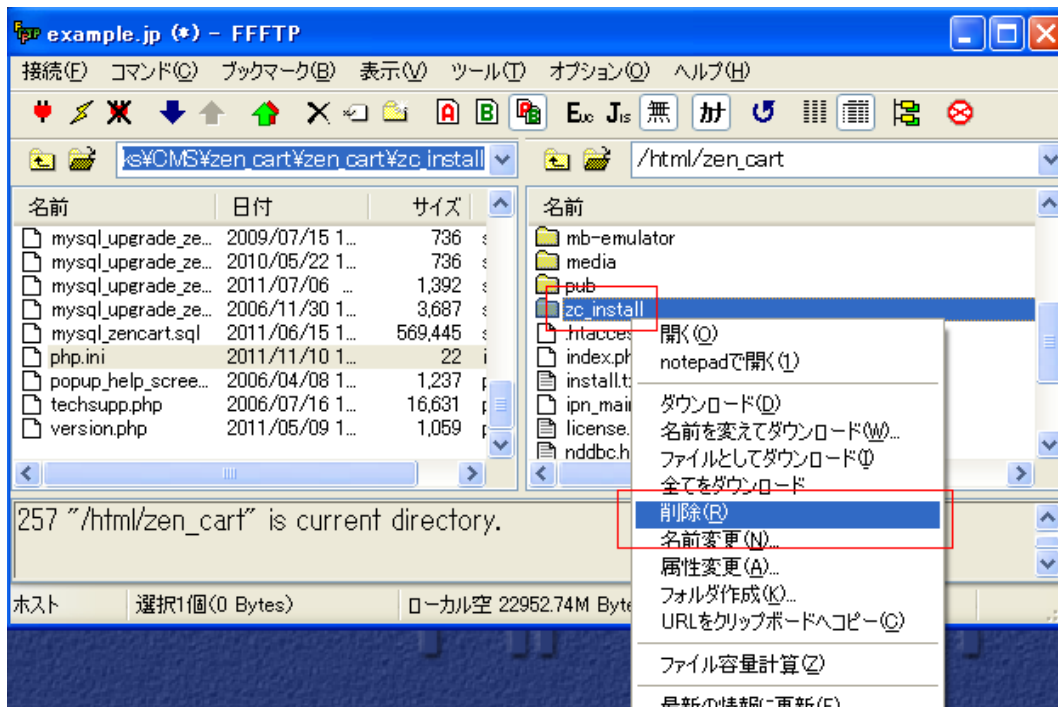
example.jp (*) - FFFTP

接続(F) コマンド(C) ブックマーク(B) 表示(V) ツール(T) オプション(O) ヘルプ(H)

A B Ec Js 無 カナ

s¥CMS¥zen_cart¥zen_cart¥zc_install

/html/zen_cart

| 名前 | 日付 | サイズ |
|---|---|---|
| mysql_upgrade_ze... | 2009/07/15 1... | 736 |
| mysql_upgrade_ze... | 2010/05/22 1... | 736 |
| mysql_upgrade_ze... | 2011/07/06 ... | 1,392 |
| mysql_upgrade_ze... | 2006/11/30 1... | 3,687 |
| mysql_zencart.sql | 2011/06/15 1... | 569,445 |
| php.ini | 2011/11/10 1... | 22 |
| popup_help_scree... | 2006/04/08 1... | 1,237 |
| techsupp.php | 2006/07/16 1... | 16,631 |
| version.php | 2011/05/09 1... | 1,059 |

名前
mb-emulator
media
pub
zc_install
.htacces
index.ph
install.t
ipn_mai
license.
nddbc.h

開く(O)
notepadで開く(1)
ダウンロード(D)
名前を変えてダウンロード(W)...
ファイルとしてダウンロード(I)
全てをダウンロード
削除(R)
名前変更(N)...
属性変更(A)...
フォルダ作成(K)...
URLをクリップボードへコピー(C)
ファイル容量計算(Z)
最新の情報に更新(F)

257 "/html/zen_cart" is current directory.

ホスト 選択1個(0 Bytes) ローカル空 22952.74M Byte